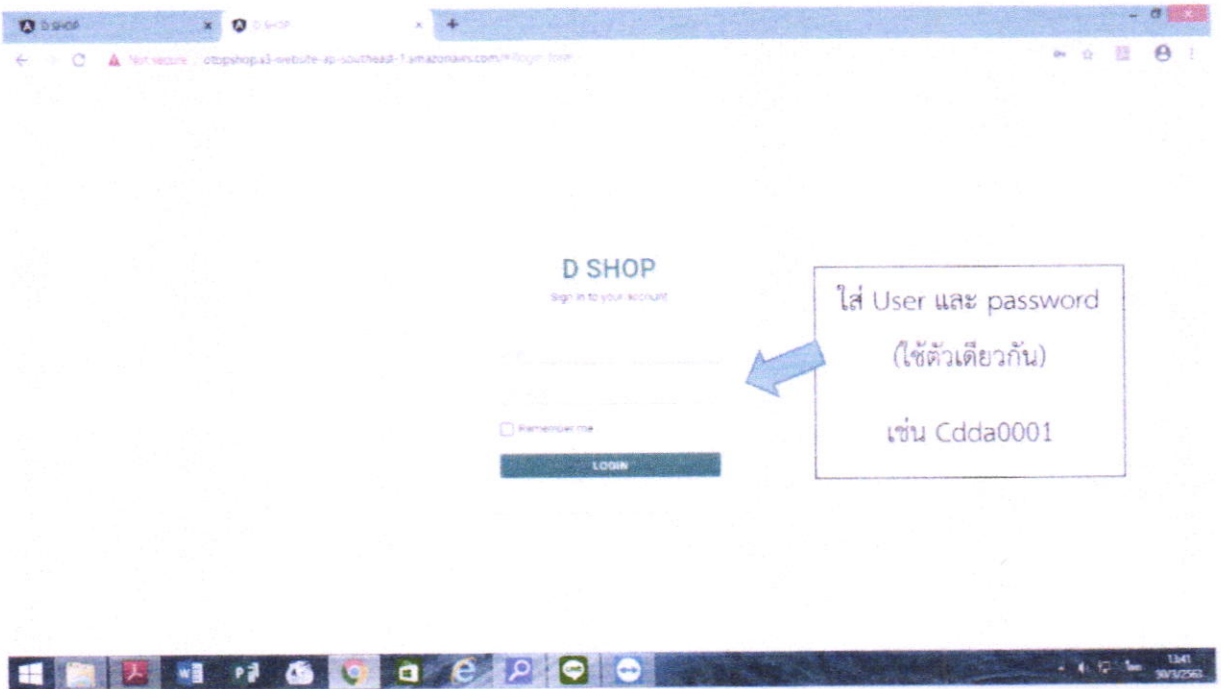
D SHOP

D SHOP

Not secure | ottopshop.s3-website-ap-southeast-1.amazonaws.com/#/login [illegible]

D SHOP

Sign in to your account

Remember me

LOGIN

ใส่ User และ password

(ใช้ตัวเดียวกัน)

เช่น Cdda0001

13:41
30/3/2563